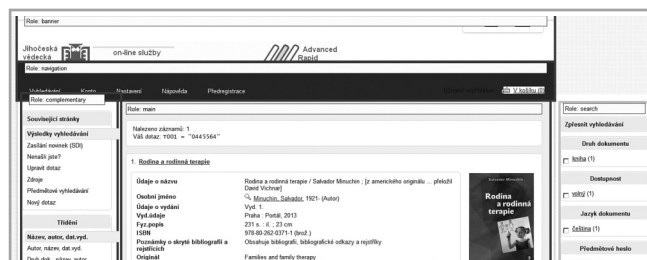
Role: banner

Jihočeská vědecká on-line služby

Advanced Rapid

Role: navigation

Vyhledávání Konto Nastavení Nápověda Předregistrace

V košíku

Role: complementary

Související stránky

Výsledky vyhledávání

Zasílání novinek (SDI)

Nenašli jste?

Upravit dotaz

Zdroje

Předmětové vyhledávání

Nový dotaz

Třídění

Název, autor, dat.vyd.

Autor, název, dat.vyd.

Druh dok., název, autor

Role: main

Nalezeno záznamů: 1
Váš dotaz: Y001 = "0445564"

1. Rodina a rodinná terapie

| | |
|---|---|
| Údaje o názvu | Rodina a rodinná terapie / Salvador Minuchin ; [z amerického originálu ... přeložil David Vichnar] |
| Osobní jméno | Minuchin, Salvador, 1921- (Autor) |
| Údaje o vydání | Vyd. 1. |
| Vyd.údaje | Praha : Portál, 2013 |
| Fyz.popis | 231 s. : il. ; 23 cm |
| ISBN | 978-80-262-0371-1 (brož.) |
| Poznámky o skryté bibliografii a rejstřících | Obsahuje bibliografii, bibliografické odkazy a rejstříky |
| Originál | Families and family therapy |

Salvador Minuchin
Rodina a rodinná terapie

Role: search

Zpřesnit vyhledávání

Druh dokumentu

kniha (1)

Dostupnost

volný (1)

Jazyk dokumentu

čeština (1)

Předmětové heslo